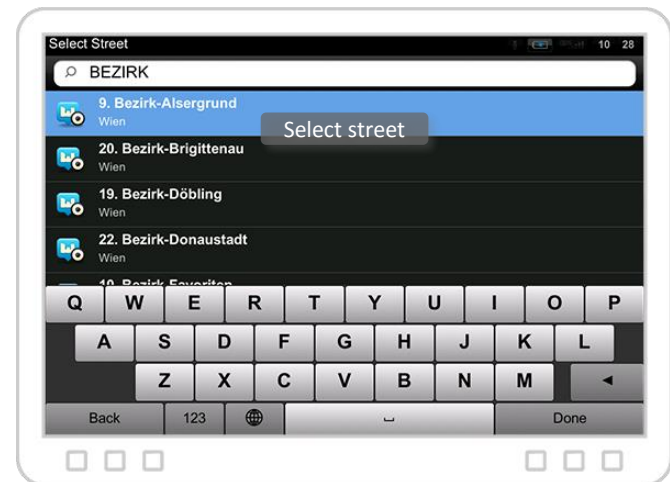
Select Street
10 28

BEZIRK

9. Bezirk-Alsergrund
Wien

Select street

20. Bezirk-Brigittenau
Wien

19. Bezirk-Döbling
Wien

22. Bezirk-Donaustadt
Wien

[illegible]

Q W E R T Y U I O P
A S D F G H J K L
Z X C V B N M ◄
Back 123 ⊕ ␣ Done